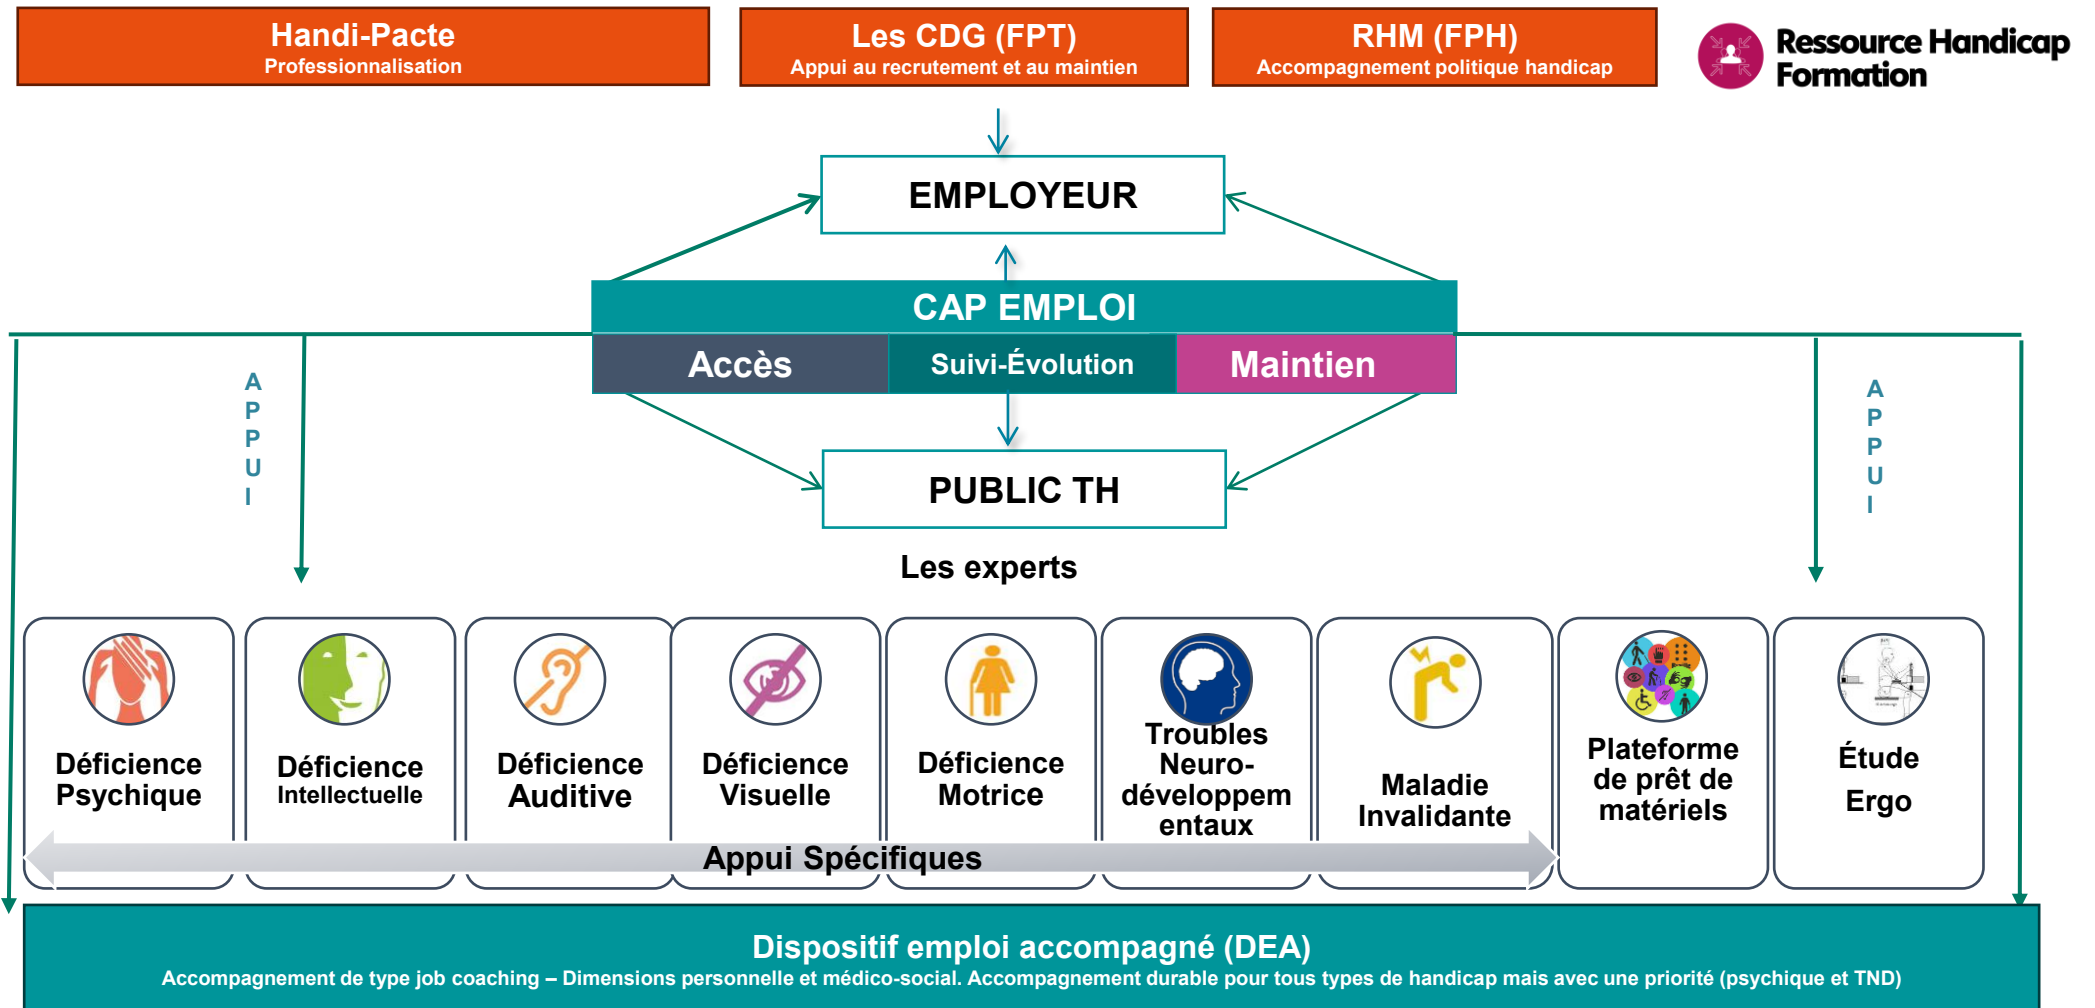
Handi-Pacte
Professionnalisation

Les CDG (FPT)
Appui au recrutement et au maintien

RHM (FPH)
Accompagnement politique handicap

Ressource Handicap Formation

EMPLOYEUR

CAP EMPLOI

Accès | Suivi-Évolution | Maintien

APPUI

APPUI

PUBLIC TH

Les experts

Déficience Psychique

Déficience Intellectuelle

Déficience Auditive

Déficience Visuelle

Déficience Motrice

Troubles Neuro-développementaux

Maladie Invalidante

Plateforme de prêt de matériels

Étude Ergo

Appui Spécifiques

Dispositif emploi accompagné (DEA)
Accompagnement de type job coaching – Dimensions personnelle et médico-social. Accompagnement durable pour tous types de handicap mais avec une priorité (psychique et TND)